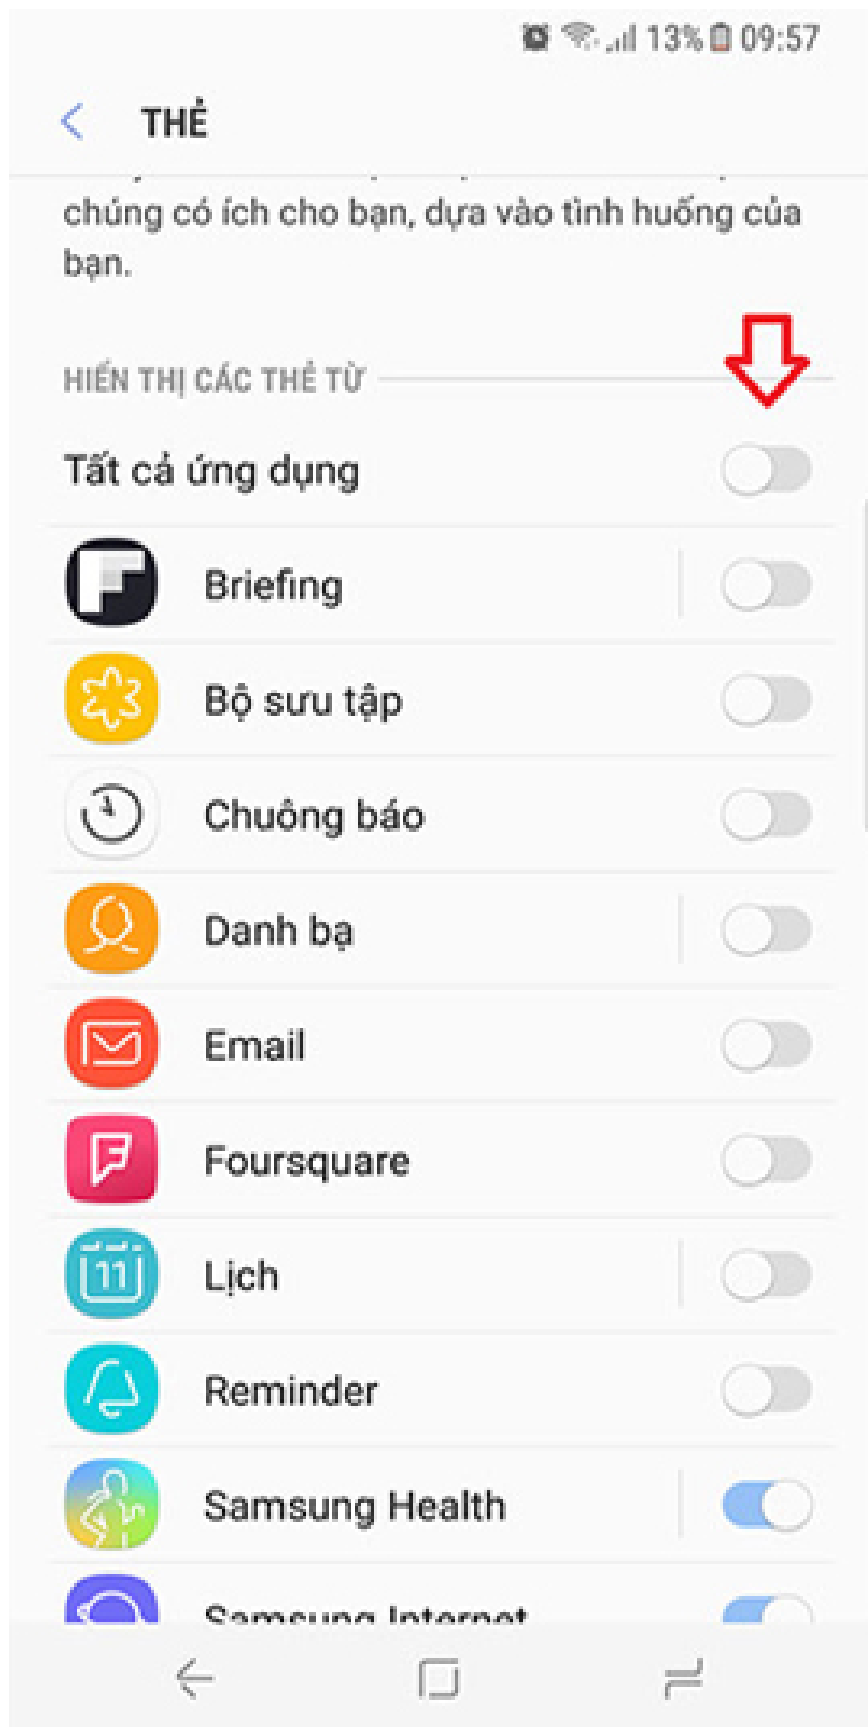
13% 09:57

THẺ

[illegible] chúng có ích cho bạn, dựa vào tình huống của bạn.

HIỂN THỊ CÁC THẺ TỪ

Tất cả ứng dụng

Briefing

Bộ sưu tập

Chuông báo

Danh bạ

Email

Foursquare

11

Lịch

Reminder

Samsung Health

Samsung Internet